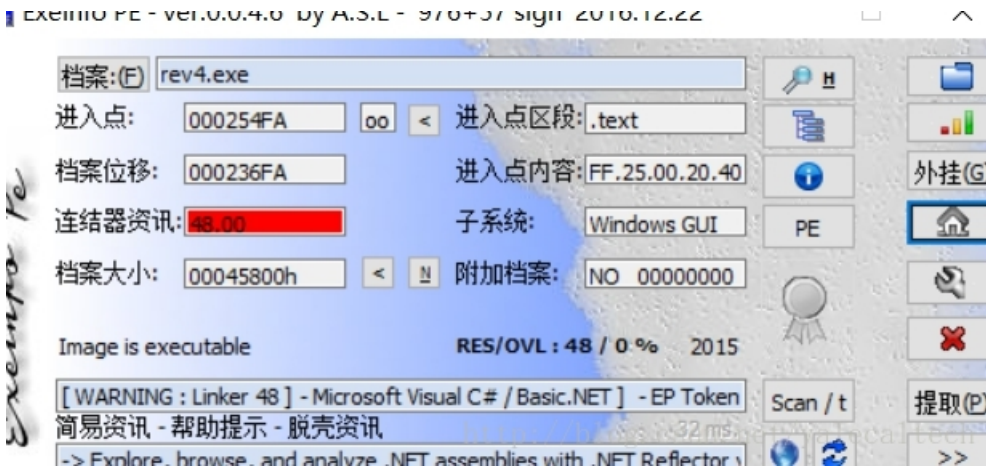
Exeinfo PE - ver.0.0.4.6 by A.S.L - 976+57 sign 2016.12.22

档案:(F) rev4.exe

H

进入点: 000254FA oo < 进入点区段: .text

档案位移: 000236FA 进入点内容: FF.25.00.20.40

外挂(G

连结器资讯: 48.00 子系统: Windows GUI PE

档案大小: 00045800h < N 附加档案: NO 00000000

Image is executable RES/OVL : 48 / 0 % 2015

[ WARNING : Linker 48 ] - Microsoft Visual C# / Basic.NET ] - EP Token

Scan / t

提取(P)

简易资讯 - 帮助提示 - 脱壳资讯

-> Explore, browse, and analyze .NET assemblies with .NET Reflector v

>>

Exeinfo Pe